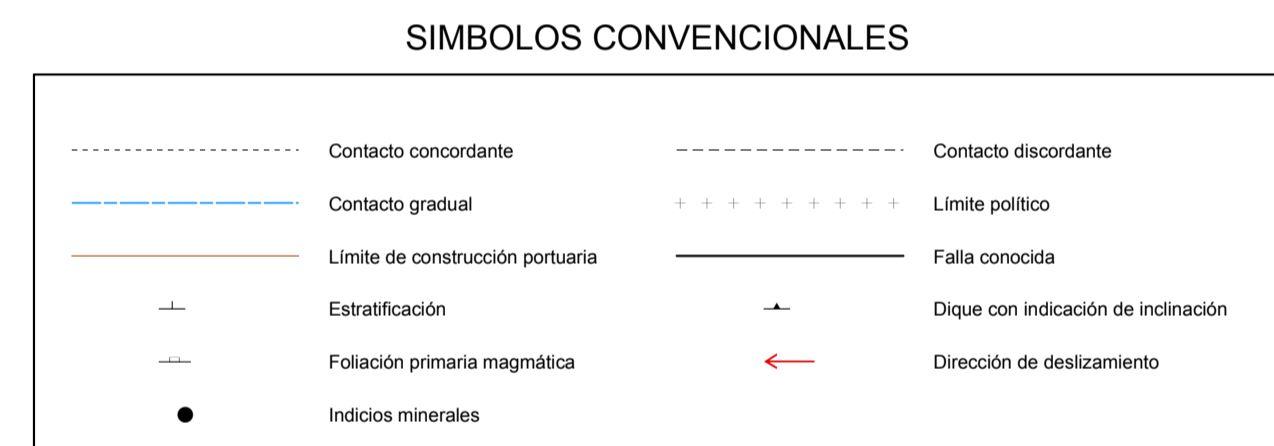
SIMBOLOS CONVENCIONALES

Contacto concordante

Contacto discordante

Contacto gradual

Límite político

Límite de construcción portuaria

Falla conocida

Estratificación

Dique con indicación de inclinación

Foliación primaria magmática

Dirección de deslizamiento

Indicios minerales